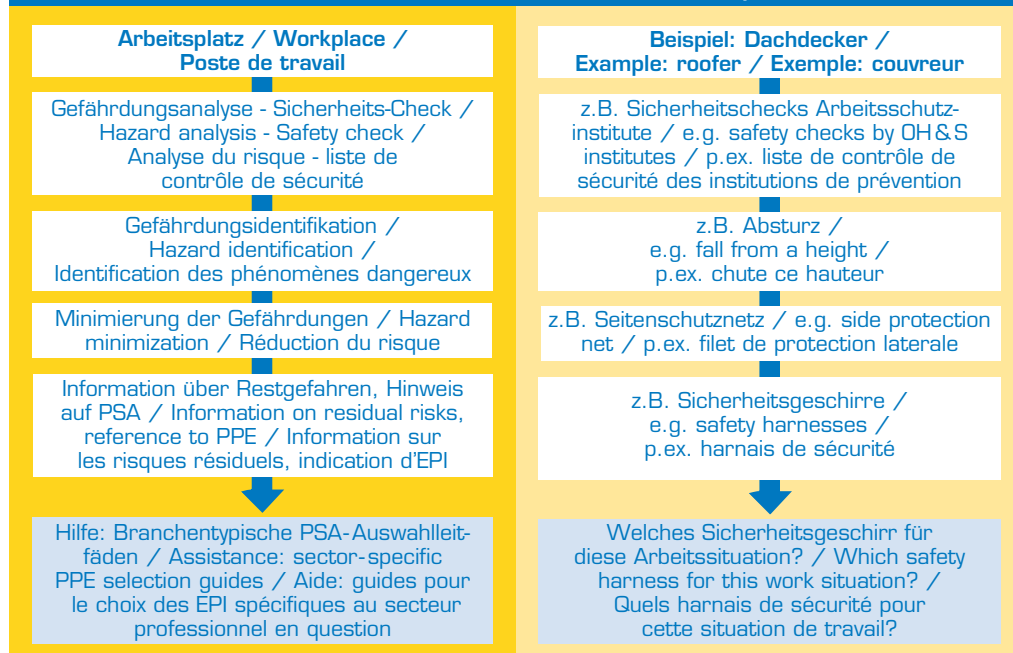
**Arbeitsplatz / Workplace / Poste de travail**

Gefährdungsanalyse - Sicherheits-Check / Hazard analysis - Safety check / Analyse du risque - liste de contrôle de sécurité

Gefährdungsidentifikation / Hazard identification / Identification des phénomènes dangereux

Minimierung der Gefährdungen / Hazard minimization / Réduction du risque

Information über Restgefahren, Hinweis auf PSA / Information on residual risks, reference to PPE / Information sur les risques résiduels, indication d'EPI

Hilfe: Branchentypische PSA-Auswahlleitfäden / Assistance: sector-specific PPE selection guides / Aide: guides pour le choix des EPI spécifiques au secteur professionnel en question

**Beispiel: Dachdecker / Example: roofer / Exemple: couvreur**

z.B. Sicherheitschecks Arbeitsschutzinstitute / e.g. safety checks by OH&S institutes / p.ex. liste de contrôle de sécurité des institutions de prévention

z.B. Absturz / e.g. fall from a height / p.ex. chute ce hauteur

z.B. Seitenschutznetz / e.g. side protection net / p.ex. filet de protection laterale

z.B. Sicherheitsgeschirre / e.g. safety harnesses / p.ex. harnais de sécurité

Welches Sicherheitsgeschirr für diese Arbeitssituation? / Which safety harness for this work situation? / Quels harnais de sécurité pour cette situation de travail?